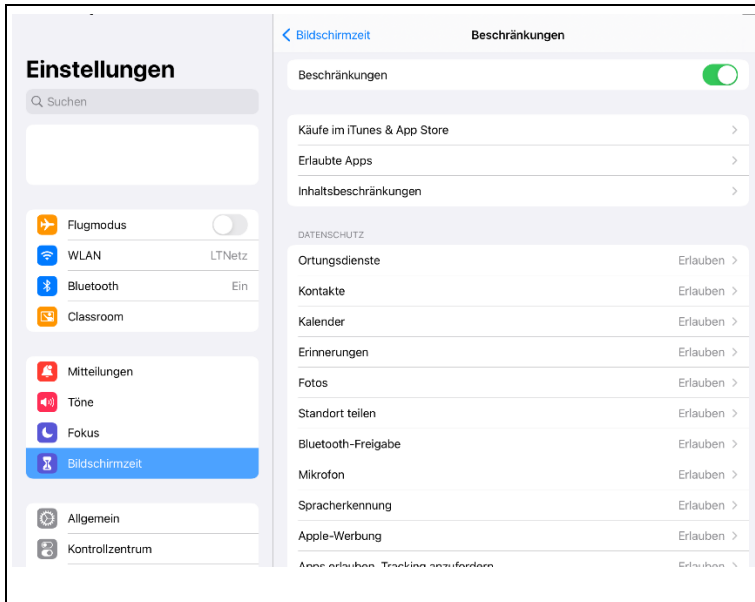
Einstellungen

Suchen

Flugmodus

WLAN LTNetz

Bluetooth Ein

Classroom

Mitteilungen

Töne

Fokus

Bildschirmzeit

Allgemein

Kontrollzentrum

Bildschirmzeit Beschränkungen

Beschränkungen

Käufe im iTunes & App Store

Erlaubte Apps

Inhaltsbeschränkungen

DATENSCHUTZ

Ortungsdienste Erlauben

Kontakte Erlauben

Kalender Erlauben

Erinnerungen Erlauben

Fotos Erlauben

Standort teilen Erlauben

Bluetooth-Freigabe Erlauben

Mikrofon Erlauben

Spracherkennung Erlauben

Apple-Werbung Erlauben

Apps erlauben, Tracking anzufordern Erlauben